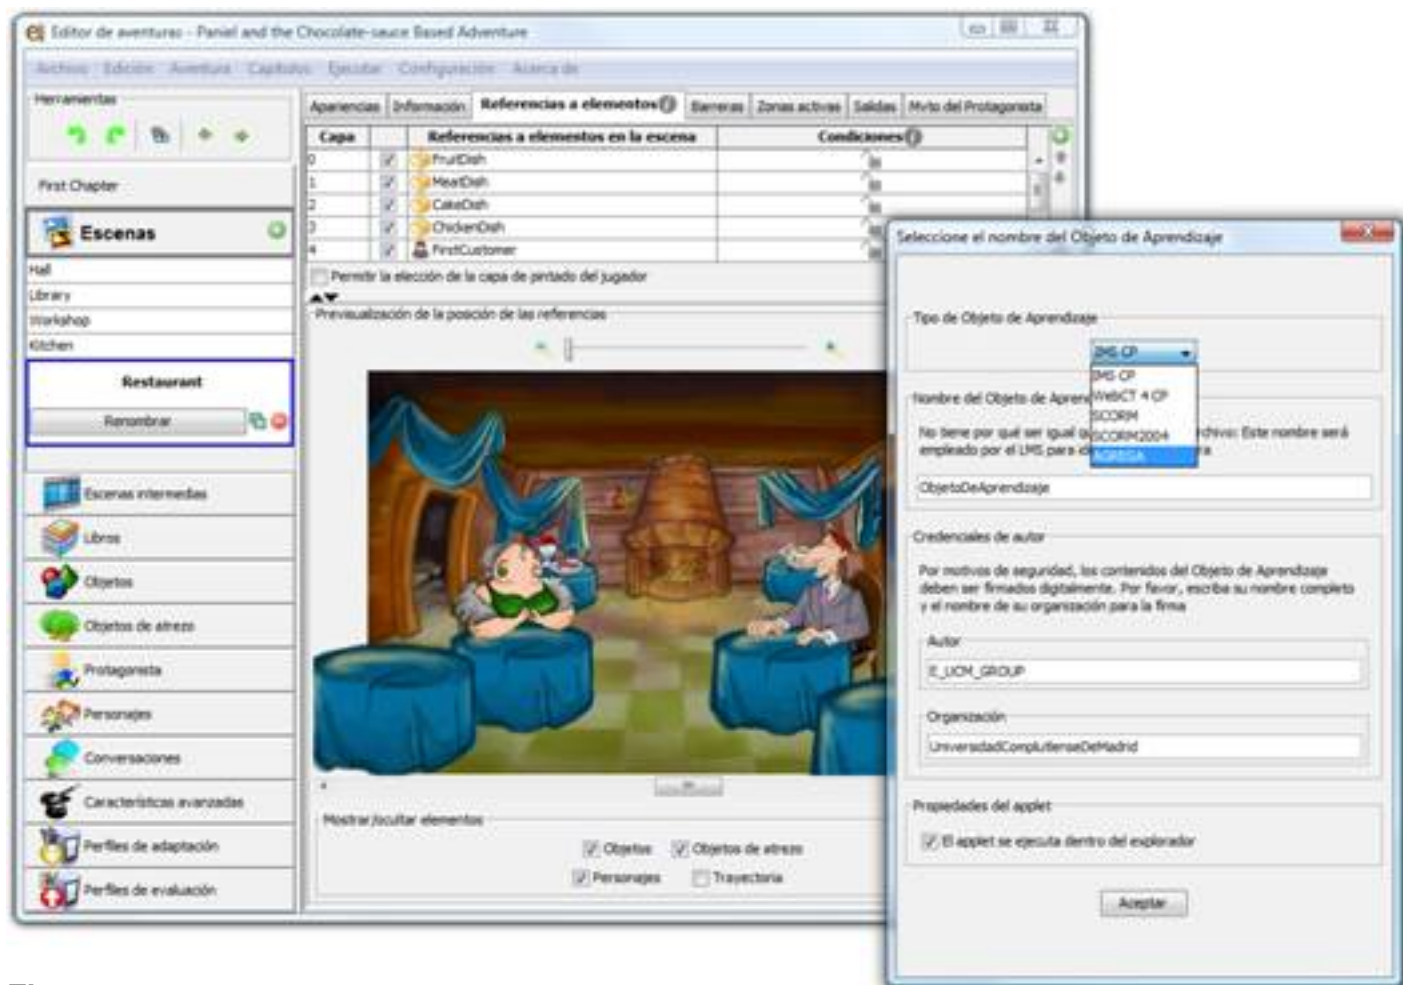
Editor de aventuras - Paniel and the Chocolate-sauce Based Adventure

Archivo Edición Aventura Capítulos Ejecutar Configuración Acerca de

Herramientas

First Chapter

Escenas

Hall
Library
Workshop
Kitchen

Restaurant

Renombrar

Escenas intermedias
Libros
Objetos
Objetos de atrezo
Protagonista
Personajes
Conversaciones
Características avanzadas
Perfiles de adaptación
Perfiles de evaluación

Apariencias | Información | Referencias a elementos | Barreras | Zonas activas | Salidas | Mvto del Protagonista

| Capa | | Referencias a elementos en la escena | Condiciones |
|---|---|---|---|
| 0 | ✓ | FruitDish | |
| 1 | ✓ | MeatDish | |
| 2 | ✓ | CakeDish | |
| 3 | ✓ | ChickenDish | |
| 4 | ✓ | FirstCustomer | |

Permitir la elección de la capa de pintado del jugador

Previsualización de la posición de las referencias

Mostrar/ocultar elementos

Objetos  Objetos de atrezo
Personajes  Trayectoria

Seleccione el nombre del Objeto de Aprendizaje

Tipo de Objeto de Aprendizaje

IMS CP
IMS CP
WebCT 4 CP
SCORM
SCORM2004
AGREGA

Nombre del Objeto de Aprend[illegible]

No tiene por qué ser igual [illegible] rchivo. Este nombre será empleado por el LMS para id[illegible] ra

ObjetoDeAprendizaje

Credenciales de autor

Por motivos de seguridad, los contenidos del Objeto de Aprendizaje deben ser firmados digitalmente. Por favor, escriba su nombre completo y el nombre de su organización para la firma

Autor

E_UCM_GROUP

Organización

UniversidadComplutenseDeMadrid

Propiedades del applet

El applet se ejecuta dentro del explorador

Aceptar